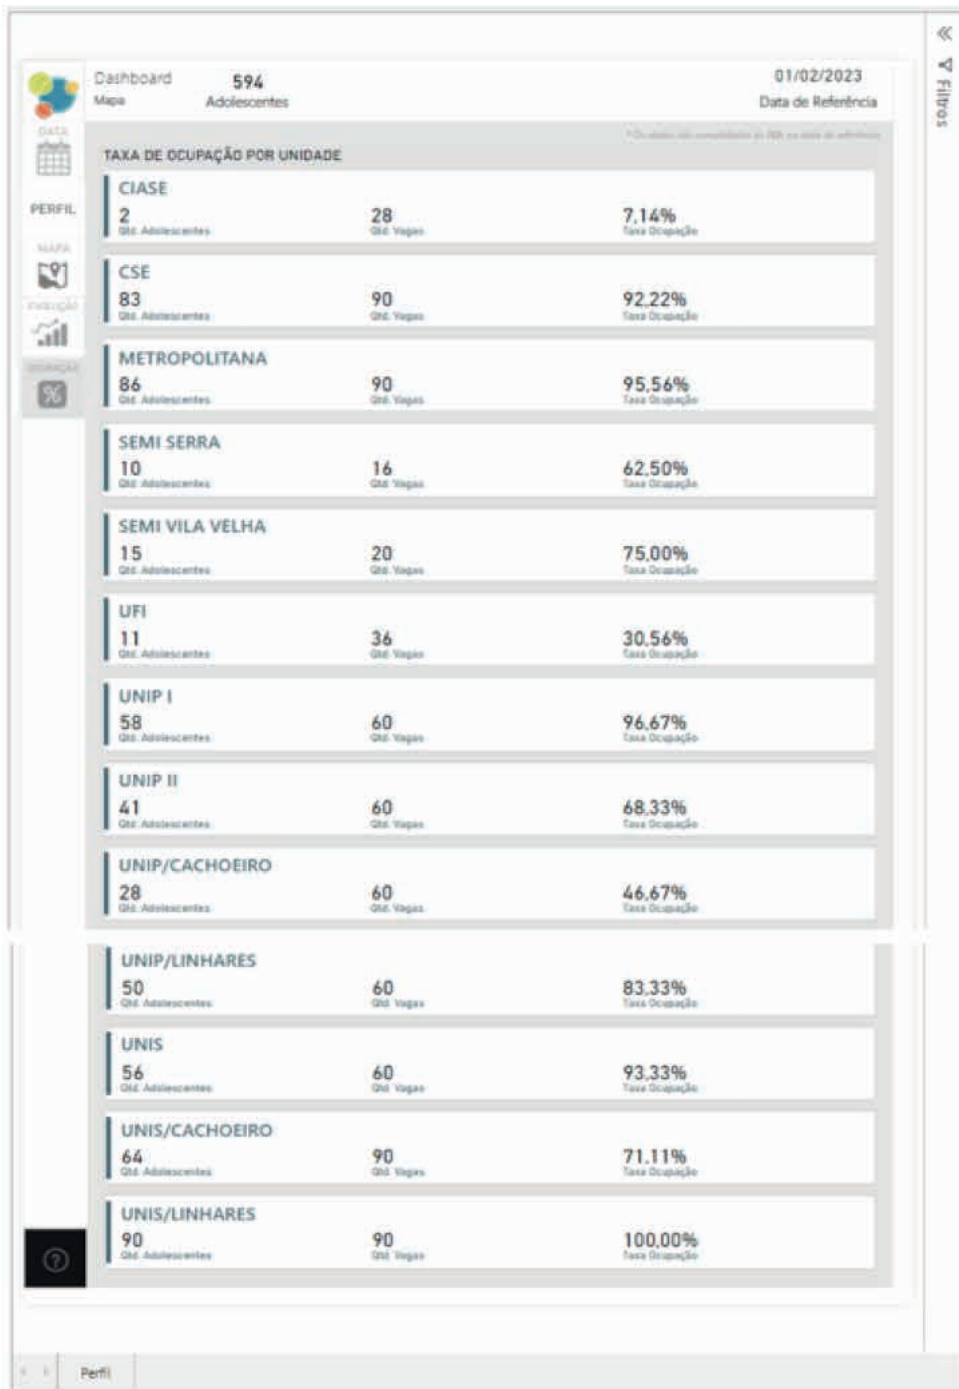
Dashboard
Mapa

594
Adolescentes

01/02/2023
Data de Referência

Filtros

DATA
PERFIL
MAPA
EVOLUÇÃO
OCUPAÇÃO

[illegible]

TAXA DE OCUPAÇÃO POR UNIDADE

CIASE
2 Qtd. Adolescentes
28 Qtd. Vagas
7,14% Taxa Ocupação

CSE
83 Qtd. Adolescentes
90 Qtd. Vagas
92,22% Taxa Ocupação

METROPOLITANA
86 Qtd. Adolescentes
90 Qtd. Vagas
95,56% Taxa Ocupação

SEMI SERRA
10 Qtd. Adolescentes
16 Qtd. Vagas
62,50% Taxa Ocupação

SEMI VILA VELHA
15 Qtd. Adolescentes
20 Qtd. Vagas
75,00% Taxa Ocupação

UFI
11 Qtd. Adolescentes
36 Qtd. Vagas
30,56% Taxa Ocupação

UNIP I
58 Qtd. Adolescentes
60 Qtd. Vagas
96,67% Taxa Ocupação

UNIP II
41 Qtd. Adolescentes
60 Qtd. Vagas
68,33% Taxa Ocupação

UNIP/CACHOEIRO
28 Qtd. Adolescentes
60 Qtd. Vagas
46,67% Taxa Ocupação

UNIP/LINHARES
50 Qtd. Adolescentes
60 Qtd. Vagas
83,33% Taxa Ocupação

UNIS
56 Qtd. Adolescentes
60 Qtd. Vagas
93,33% Taxa Ocupação

UNIS/CACHOEIRO
64 Qtd. Adolescentes
90 Qtd. Vagas
71,11% Taxa Ocupação

UNIS/LINHARES
90 Qtd. Adolescentes
90 Qtd. Vagas
100,00% Taxa Ocupação

Perfil